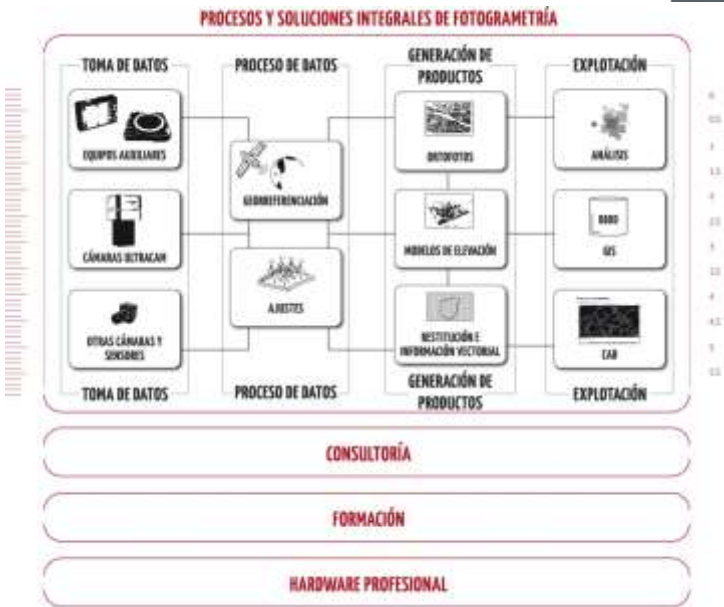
PROCESOS Y SOLUCIONES INTEGRALES DE FOTOGRAMETRÍA

TOMA DE DATOS

EQUIPOS AUXILIARES

CÁMARAS ULTRACAM

OTRAS CÁMARAS Y SENSORES

TOMA DE DATOS

PROCESO DE DATOS

GEORREFERENCIACIÓN

AJUSTES

PROCESO DE DATOS

GENERACIÓN DE PRODUCTOS

ORTOFOTOS

MODELOS DE ELEVACIÓN

RESTITUCIÓN E INFORMACIÓN VECTORIAL

GENERACIÓN DE PRODUCTOS

EXPLOTACIÓN

ANÁLISIS

GIS

CAD

EXPLOTACIÓN

CONSULTORÍA

FORMACIÓN

HARDWARE PROFESIONAL